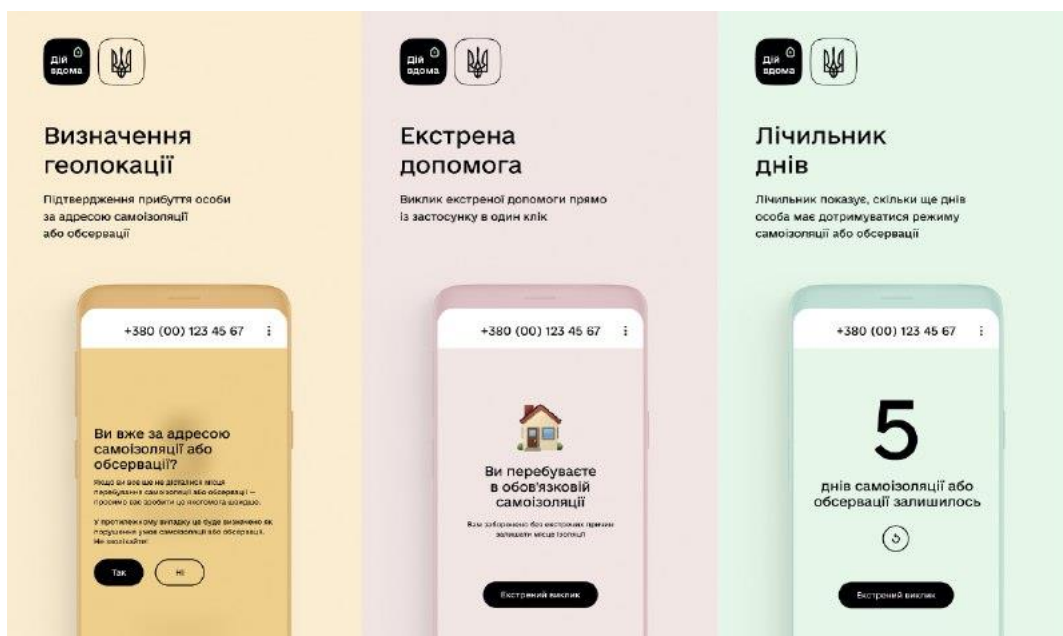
Дій вдома

Визначення геолокації

Підтвердження прибуття особи за адресою самоізоляції або обсервації

+380 (00) 123 45 67

Ви вже за адресою самоізоляції або обсервації?

Якщо ви все ще не дістались місця перебування самоізоляції або обсервації — просимо вас зробити це якомога швидше.

У протилежному випадку це буде визначено як порушення умов самоізоляції або обсервації. Не зволікайте.

Так

Ні

Дій вдома

Екстрена допомога

Виклик екстреної допомоги прямо із застосунку в один клік

+380 (00) 123 45 67

Ви перебуваєте в обов'язковій самоізоляції

Вам заборонено без екстрених причин залишати місце ізоляції

Екстрений виклик

Дій вдома

Лічильник днів

Лічильник показує, скільки ще днів особа має дотримуватися режиму самоізоляції або обсервації

+380 (00) 123 45 67

5

днів самоізоляції або обсервації залишилось

Екстрений виклик